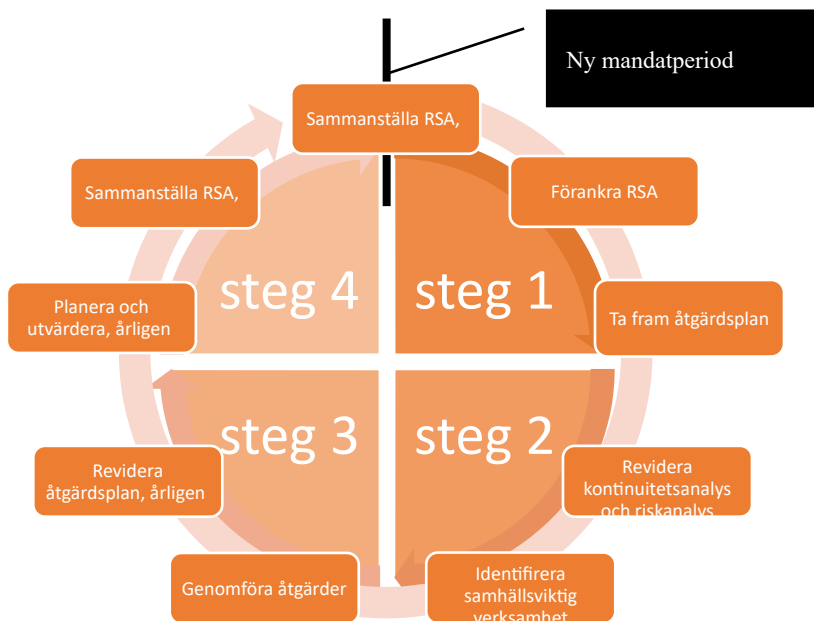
Ny mandatperiod

Sammanställa RSA,

Sammanställa RSA,

Förankra RSA

steg 4

steg 1

Planera och utvärdera, årligen

Ta fram åtgärdsplan

steg 3

steg 2

Revidera åtgärdsplan, årligen

Revidera kontinuitetsanalys och riskanalys

Genomföra åtgärder

Identifirera samhällsviktig verksamhet